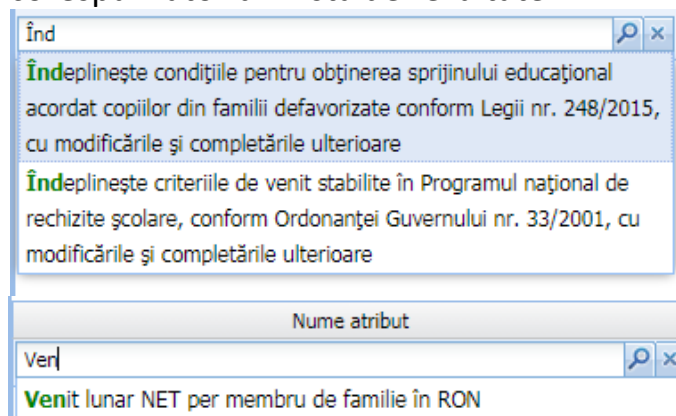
Înd

Îndeplinește condițiile pentru obținerea sprijinului educațional acordat copiilor din familii defavorizate conform Legii nr. 248/2015, cu modificările și completările ulterioare

Îndeplinește criteriile de venit stabilite în Programul național de rechizite școlare, conform Ordonanței Guvernului nr. 33/2001, cu modificările și completările ulterioare

Nume atribut

Ven

Venit lunar NET per membru de familie în RON